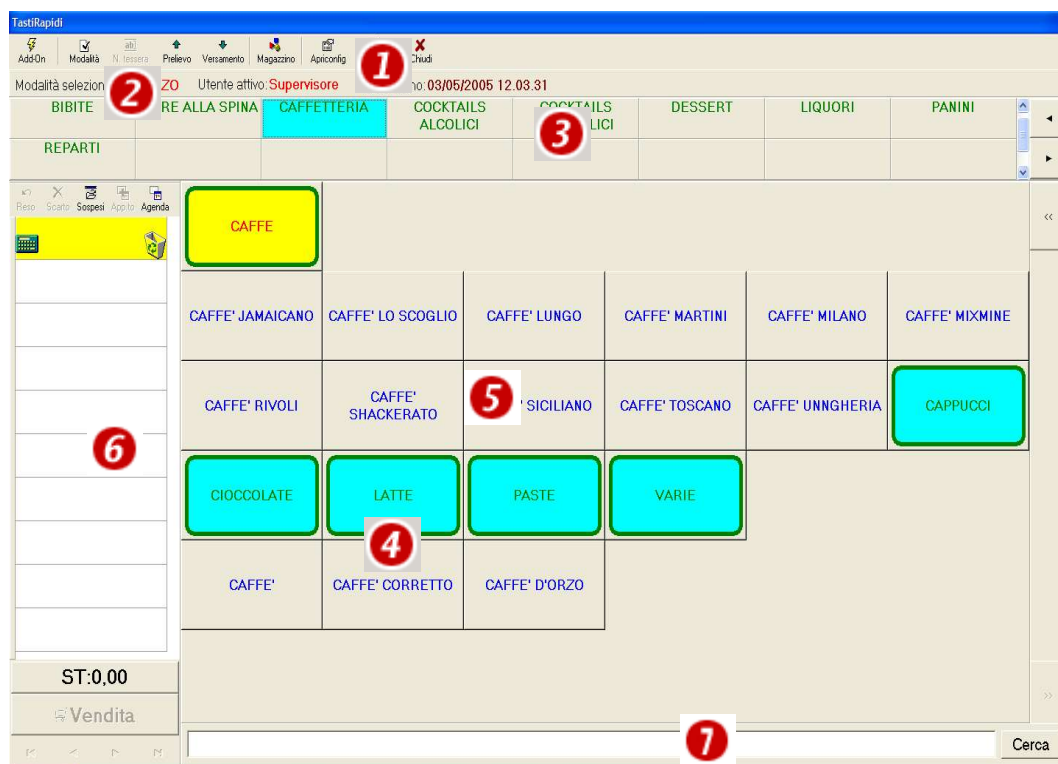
TastiRapidi

Add-On
Modalità
N. tessera
Prelievo
Versamento
Magazzino
Apriconfig
1
Chiudi

Modalità selezion
2
ZO
Utente attivo: Supervisore
no: 03/05/2005 12.03.31

BIBITE
RE ALLA SPINA
CAFFETTERIA
COCKTAILS ALCOLICI
COCKTAILS
3
LICI
DESSERT
LIQUORI
PANINI
REPARTI

Reso
Scarto
Sospesi
Appto
Agenda

CAFFE

CAFFE' JAMAICANO
CAFFE' LO SCOGLIO
CAFFE' LUNGO
CAFFE' MARTINI
CAFFE' MILANO
CAFFE' MIXMINE

CAFFE' RIVOLI
CAFFE' SHACKERATO
5
' SICILIANO
CAFFE' TOSCANO
CAFFE' UNNGHERIA
CAPPUCCI

6

CIOCCOLATE
LATTE
PASTE
VARIE

4

CAFFE'
CAFFE' CORRETTO
CAFFE' D'ORZO

ST:0,00
Vendita

7
Cerca